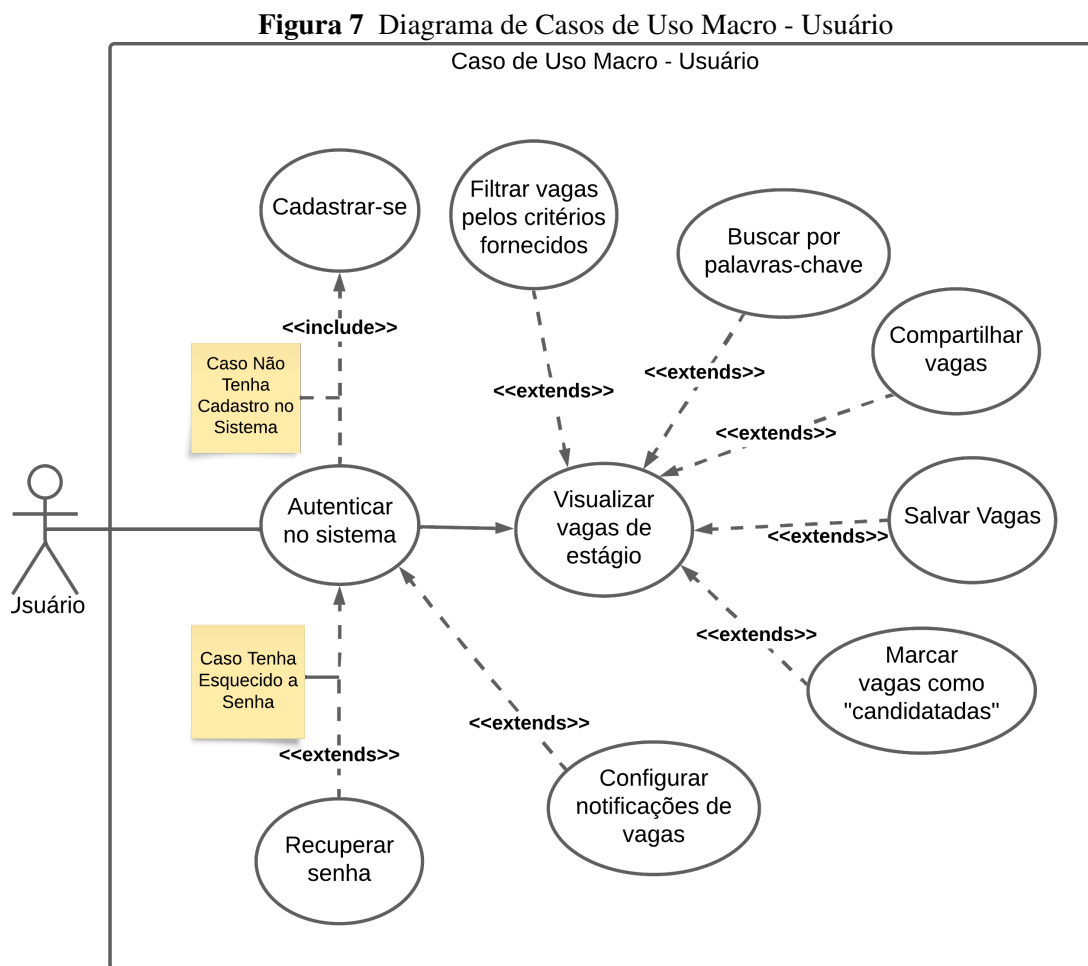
**Figura 7** Diagrama de Casos de Uso Macro - Usuário

Caso de Uso Macro - Usuário

Cadastrar-se

Filtrar vagas pelos critérios fornecidos

Buscar por palavras-chave

Compartilhar vagas

<<include>>

Caso Não Tenha Cadastro no Sistema

<<extends>>

<<extends>>

<<extends>>

Autenticar no sistema

Visualizar vagas de estágio

Salvar Vagas

<<extends>>

Usuário

Caso Tenha Esquecido a Senha

<<extends>>

Marcar vagas como "candidatadas"

<<extends>>

<<extends>>

Configurar notificações de vagas

Recuperar senha